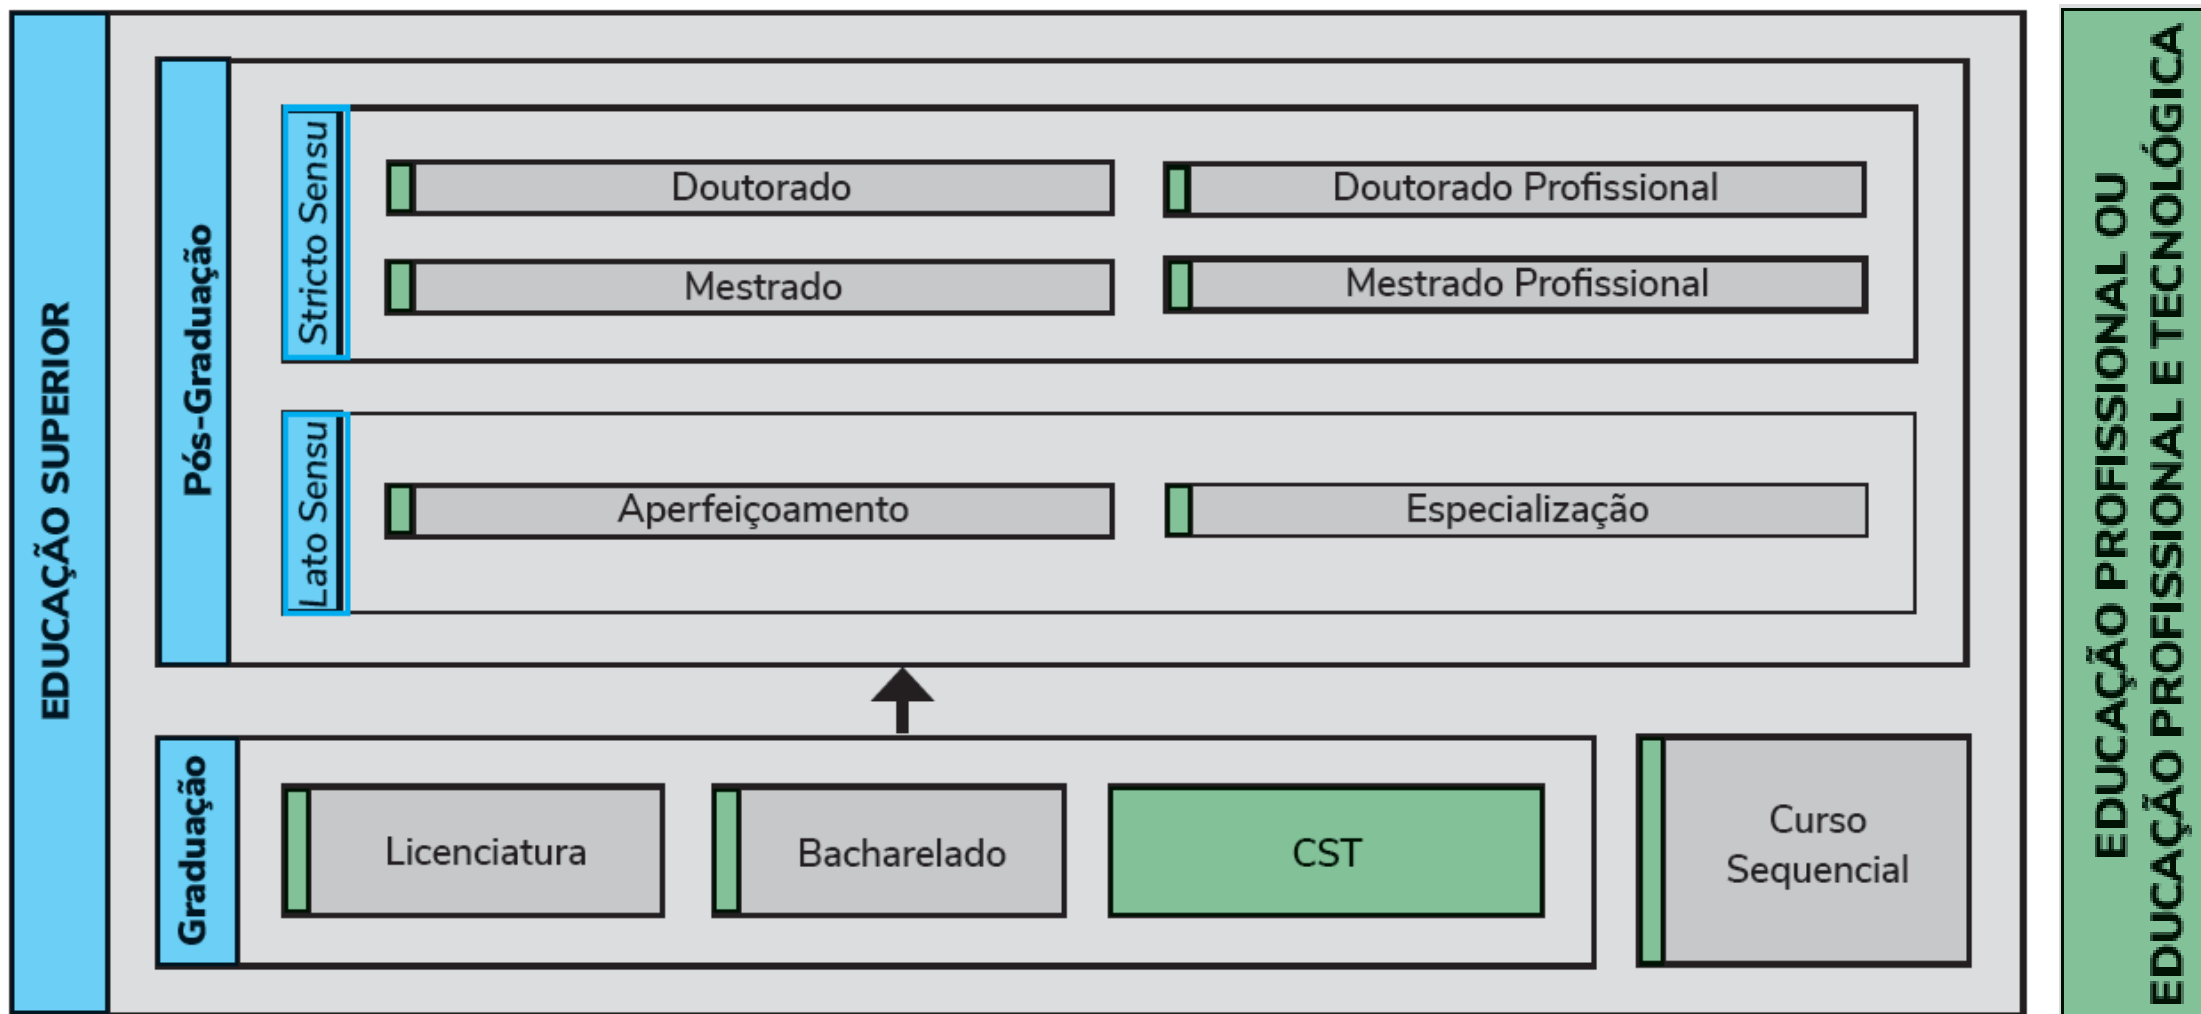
EDUCAÇÃO SUPERIOR

Pós-Graduação

Stricto Sensu

Doutorado

Doutorado Profissional

Mestrado

Mestrado Profissional

Lato Sensu

Aperfeiçoamento

Especialização

Graduação

Licenciatura

Bacharelado

CST

Curso Sequencial

EDUCAÇÃO PROFISIONAL OU EDUCAÇÃO PROFISSIONAL E TECNOLÓGICA